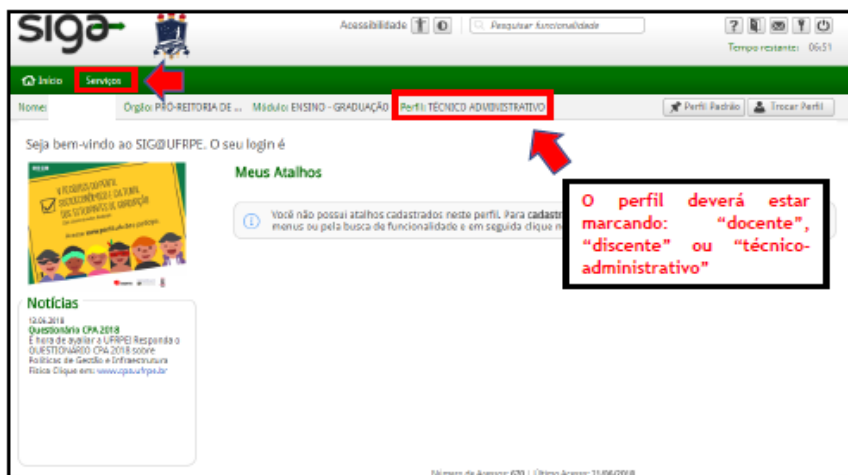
siga

Acessibilidade

Pesquisar funcionalidade

Tempo restante: 06:51

Início Serviços

Nome: Orgão: PRÓ-REITORIA DE ... Módulo: ENSINO - GRADUAÇÃO Perfil: TÉCNICO ADMINISTRATIVO

Perfil Padrão Trocar Perfil

Seja bem-vindo ao SIG@UFRPE. O seu login é

Meus Atalhos

Você não possui atalhos cadastrados neste perfil. Para cadastrar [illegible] menus ou pela busca de funcionalidade e em seguida clique n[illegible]

O perfil deverá estar marcando: "docente", "discente" ou "técnico-administrativo"

Notícias

12.06.2018
Questionário CPA 2018
É hora de avaliar a UFRPE! Responda o QUESTIONÁRIO CPA 2018 sobre Políticas de Gestão e Infraestrutura Física Clique em: www.cpa.ufrpe.br

Número de Acessos: 620 | Último Acesso: 21/06/2018